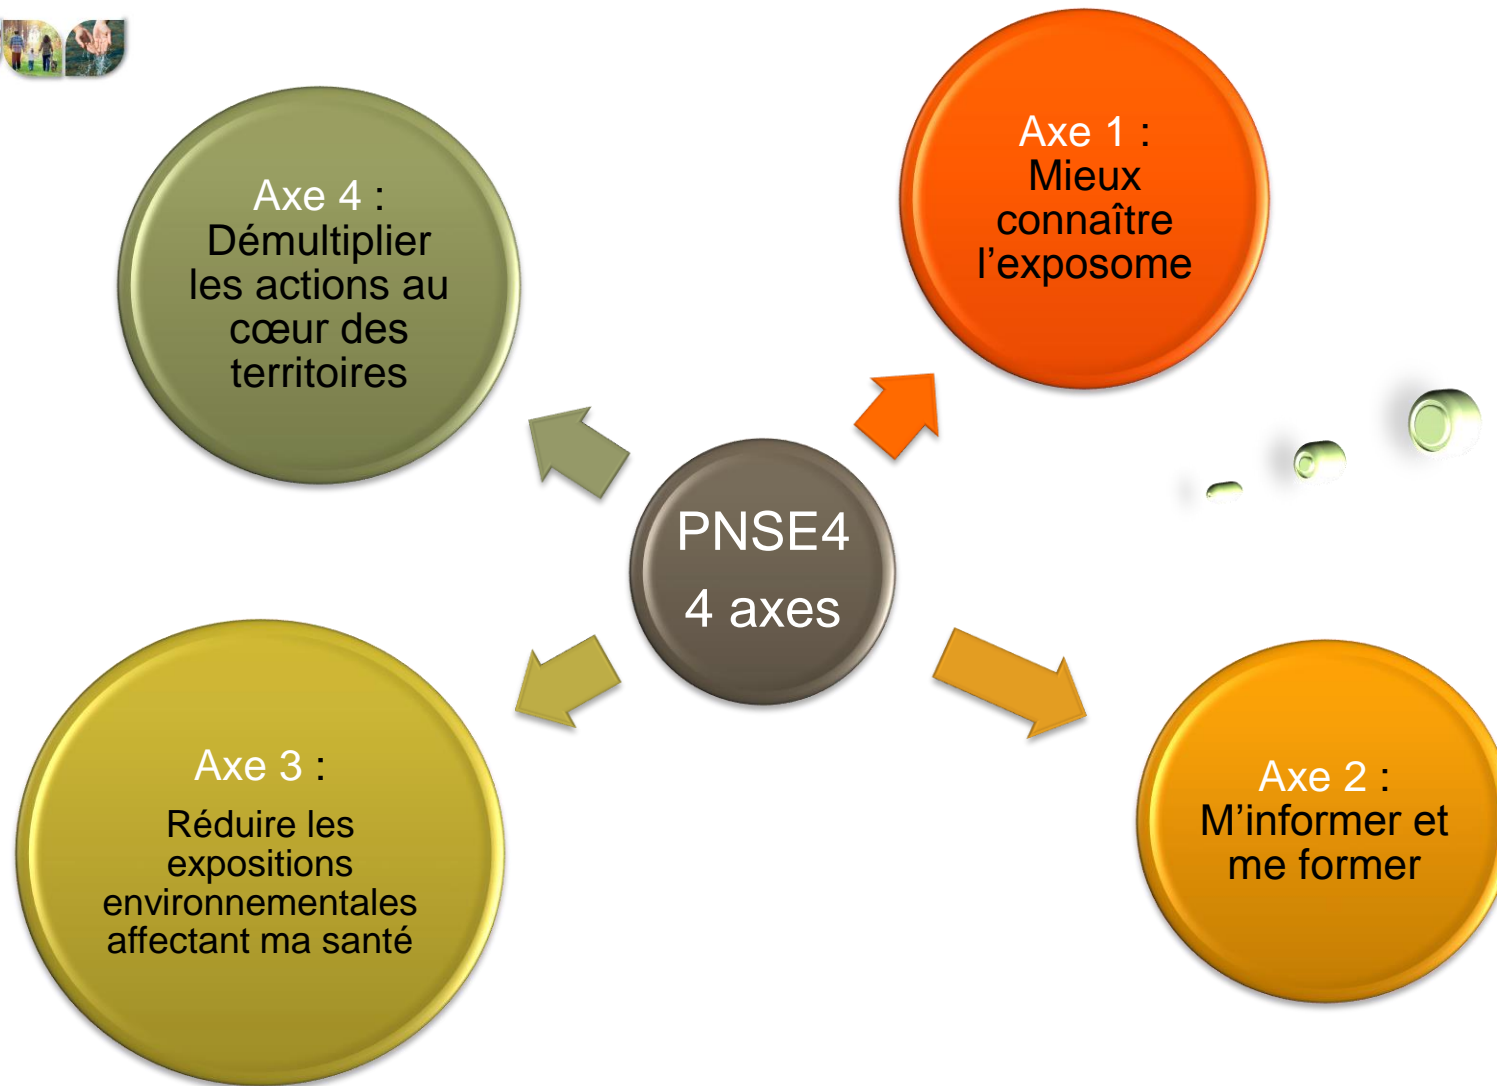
Axe 4 :
Démultiplier les actions au cœur des territoires

Axe 1 :
Mieux connaître l'exposome

PNSE4
4 axes

Axe 3 :
Réduire les expositions environnementales affectant ma santé

Axe 2 :
M'informer et me former